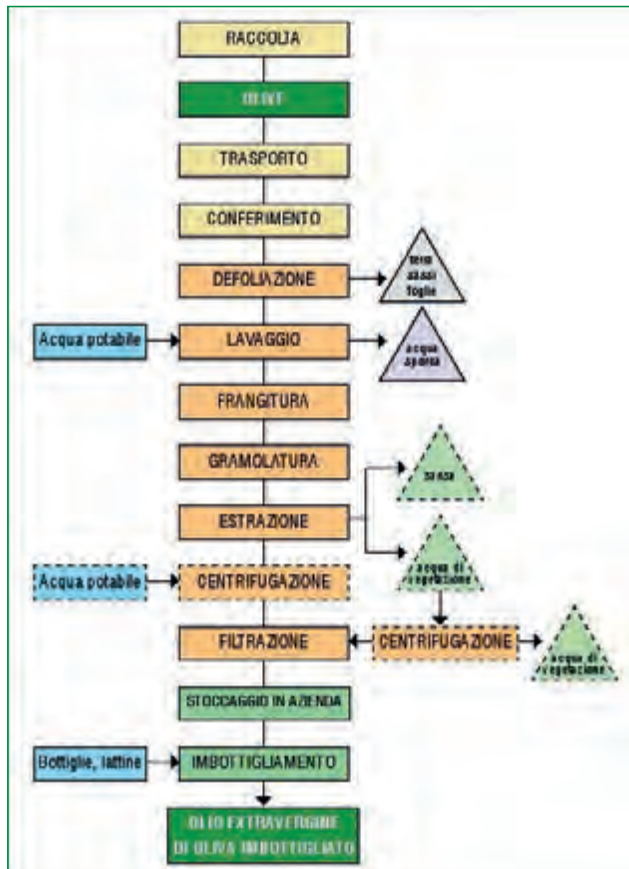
RACCOLTA

OLIVE

TRASPORTO

CONFERIMENTO

DEFOLIAZIONE

terra sassi foglie

Acqua potabile

LAVAGGIO

acqua sporca

FRANGITURA

GRAMOLATURA

sansa

ESTRAZIONE

acqua di vegetazione

Acqua potabile

CENTRIFUGAZIONE

FILTRAZIONE

CENTRIFUGAZIONE

acqua di vegetazione

STOCCAGGIO IN AZIENDA

Bottiglie, lattine

IMBOTTIGLIAMENTO

OLIO EXTRAVERGINE DI OLIVA IMBOTTIGLIATO